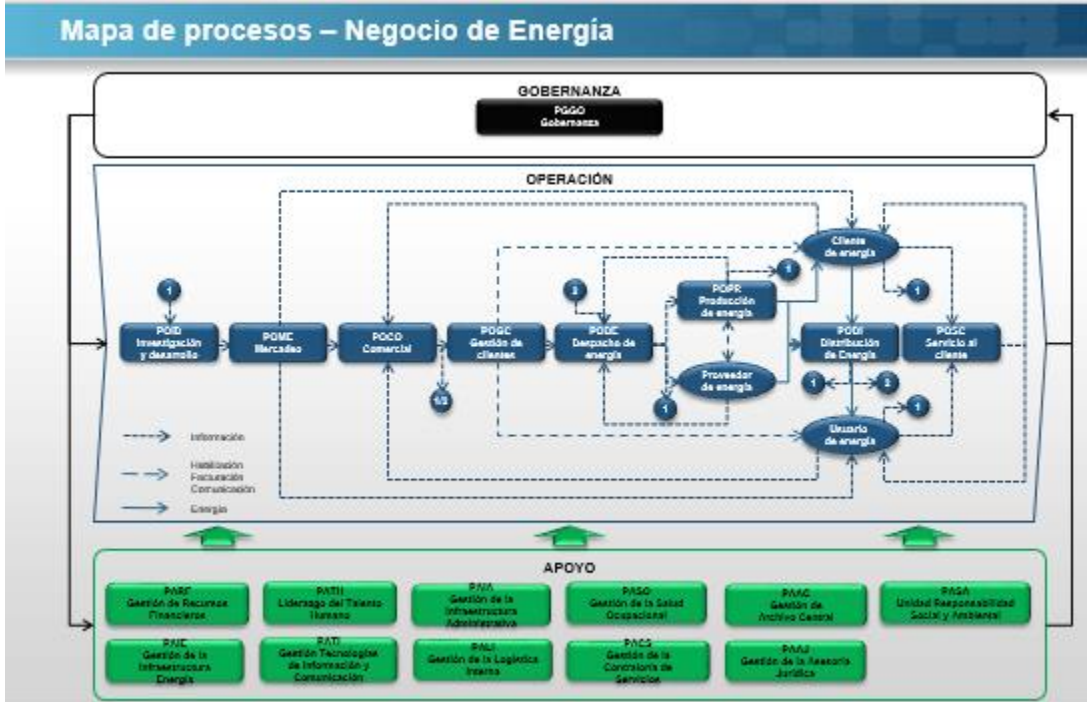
Mapa de procesos – Negocio de Energía

GOBERNANZA

PGGO
Gobernanza

OPERACIÓN

POID
Investigación y desarrollo

POME
Mercadeo

POCO
Comercial

POGC
Gestión de clientes

PODE
Despacho de energía

POPR
Producción de energía

Proveedor de energía

Cliente de energía

PODI
Distribución de Energía

POSC
Servicio al cliente

Usuario de energía

1

1

1

1

1

1

2

2

1/2

Información

Habilitación
Facturación
Comunicación

Energía

APOYO

PARF
Gestión de Recursos Financieros

PATH
Liderazgo del Talento Humano

PAIA
Gestión de la Infraestructura Administrativa

PASO
Gestión de la Salud Ocupacional

PAAC
Gestión de Archivo Central

PASA
Unidad Responsabilidad Social y Ambiental

PAIE
Gestión de la Infraestructura Energía

PATI
Gestión Tecnologías de Información y Comunicación

PALI
Gestión de la Logística Interna

PACS
Gestión de la Contraloría de Servicios

PAAJ
Gestión de la Asesoría Jurídica